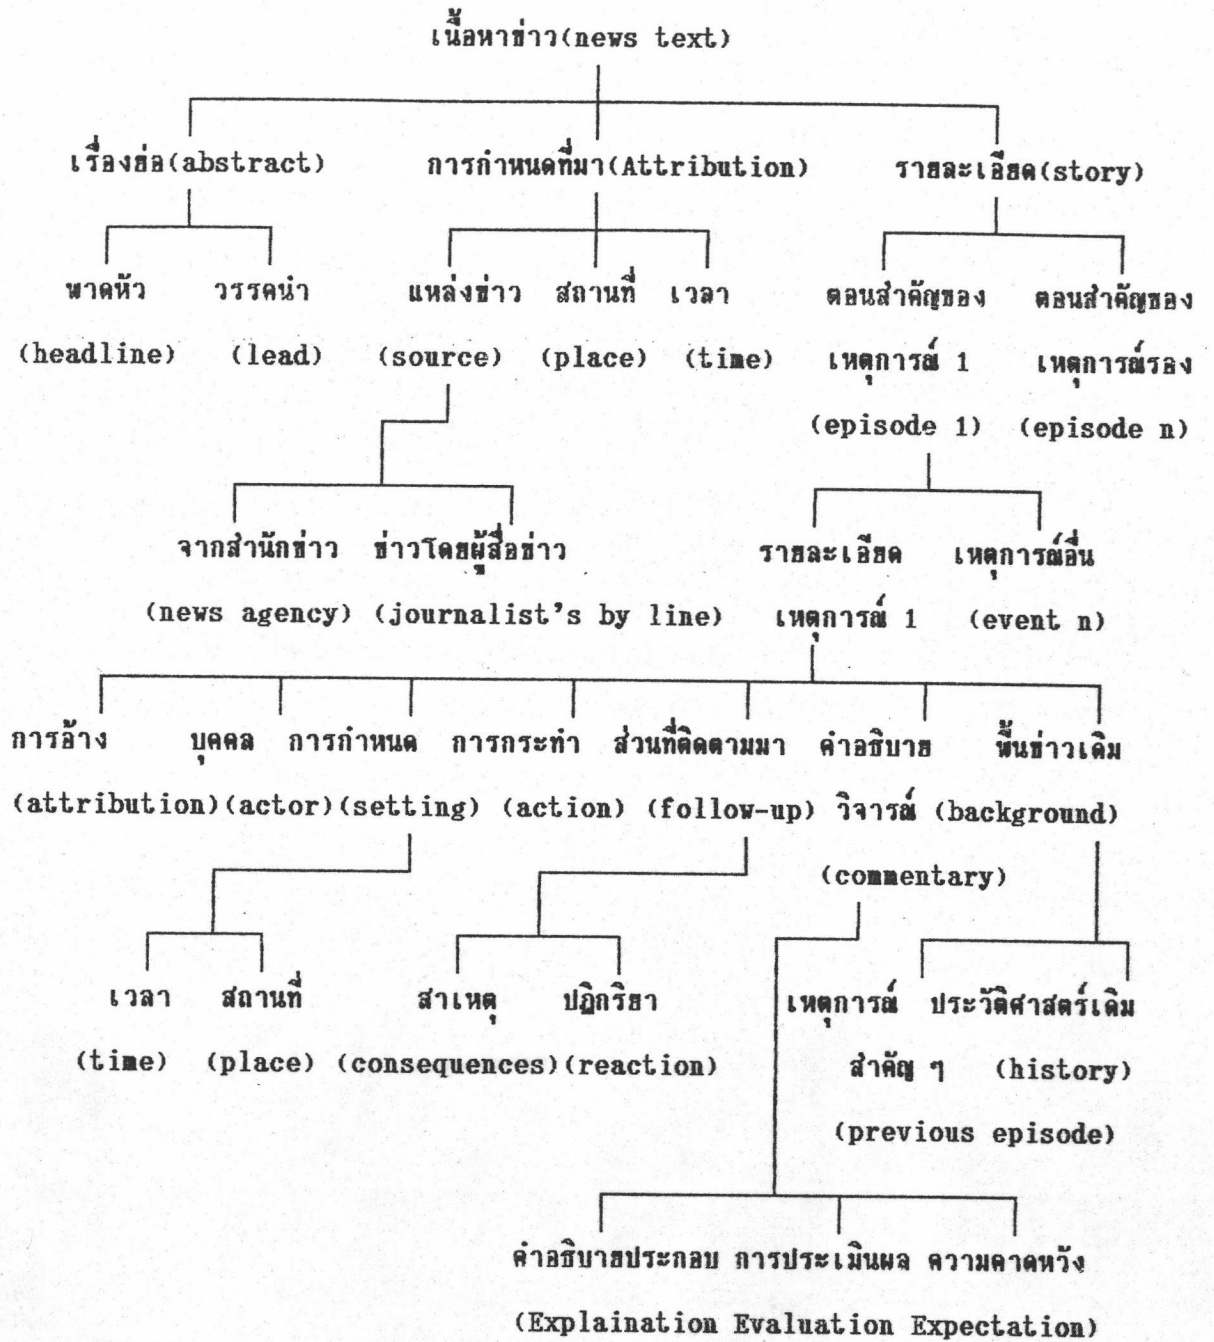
เนื้อหาข่าว(news text)

เรื่องย่อ(abstract)

พาดหัว (headline)

วรรคนำ (lead)

การกำหนดที่มา(Attribution)

แหล่งข่าว (source)

จากสำนักข่าว (news agency)

ข่าวโดยผู้สื่อข่าว (journalist's by line)

สถานที่ (place)

เวลา (time)

รายละเอียด(story)

ตอนสำคัญของเหตุการณ์ 1 (episode 1)

รายละเอียดเหตุการณ์ 1

การอ้าง (attribution)

บุคคล (actor)

การกำหนด (setting)

เวลา (time)

สถานที่ (place)

การกระทำ (action)

ส่วนที่ติดตามมา (follow-up)

สาเหตุ (consequences)

ปฏิกริยา (reaction)

คำอธิบาย วิจารณ์ (commentary)

คำอธิบายประกอบ การประเมินผล ความคาดหวัง

(Explaination Evaluation Expectation)

พื้นข่าวเดิม (background)

เหตุการณ์สำคัญ ๆ (previous episode)

ประวัติศาสตร์เดิม (history)

เหตุการณ์อื่น (event n)

ตอนสำคัญของเหตุการณ์รอง (episode n)